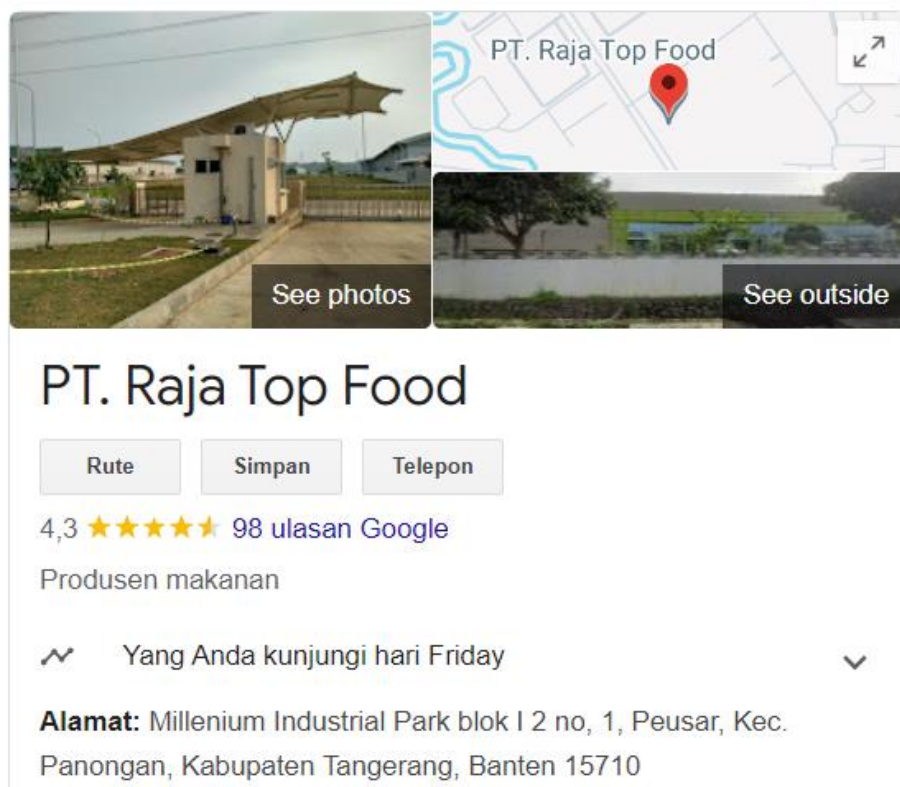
See photos

PT. Raja Top Food

See outside

PT. Raja Top Food

Rute

Simpan

Telepon

4,3 ★★★★★ 98 ulasan Google

Produsen makanan

Yang Anda kunjungi hari Friday

**Alamat:** Millenium Industrial Park blok I 2 no, 1, Peusar, Kec. Panongan, Kabupaten Tangerang, Banten 15710